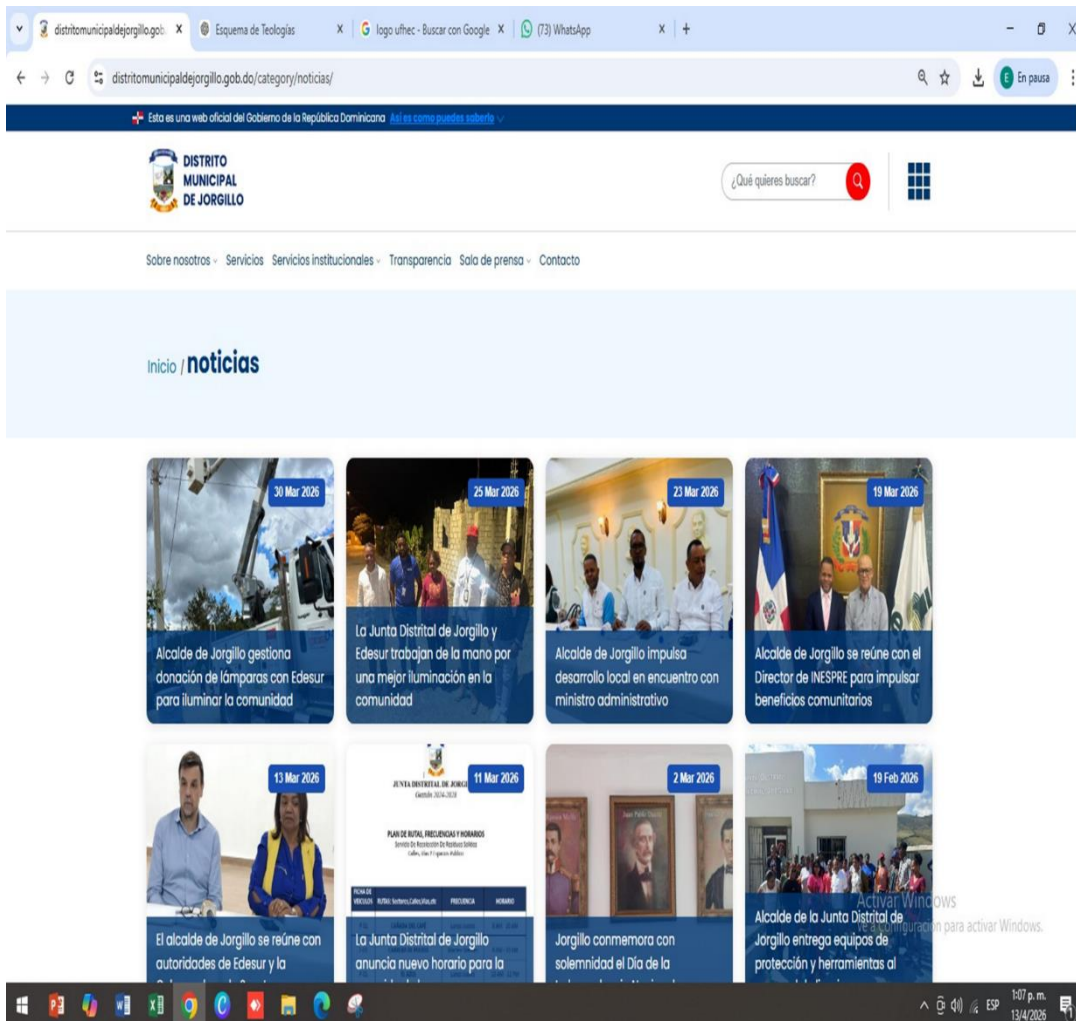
distritomunicipaldejorgillo.gob × Esquema de Teologías × logo ufhec - Buscar con Google × (73) WhatsApp × +

distritomunicipaldejorgillo.gob.do/category/noticias/

En pausa

Esta es una web oficial del Gobierno de la República Dominicana Así es como puedes saberlo

DISTRITO MUNICIPAL DE JORGILLO

¿Qué quieres buscar?

Sobre nosotros Servicios Servicios institucionales Transparencia Sala de prensa Contacto

Inicio / noticias

30 Mar 2026
Alcalde de Jorgillo gestiona donación de lámparas con Edesur para iluminar la comunidad

25 Mar 2026
La Junta Distrital de Jorgillo y Edesur trabajan de la mano por una mejor iluminación en la comunidad

23 Mar 2026
Alcalde de Jorgillo impulsa desarrollo local en encuentro con ministro administrativo

19 Mar 2026
Alcalde de Jorgillo se reúne con el Director de INESPRE para impulsar beneficios comunitarios

13 Mar 2026
El alcalde de Jorgillo se reúne con autoridades de Edesur y la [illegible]

11 Mar 2026
JUNTA DISTRITAL DE JORGI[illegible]
Gestión 2024-2028
PLAN DE RUTAS, FRECUENCIAS Y HORARIOS
Servicio De Recolección De Residuos Sólidos
Calles, Vías Y Espacios Públicos
FICHA DE VEHÍCULOS | RUTAS: Sectores,Calles,Vías,etc | FRECUENCIA | HORARIO
La Junta Distrital de Jorgillo anuncia nuevo horario para la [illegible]

2 Mar 2026
Jorgillo conmemora con solemnidad el Día de la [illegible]

19 Feb 2026
Alcalde de la Junta Distrital de Jorgillo entrega equipos de protección y herramientas al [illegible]

Activar Windows
Ve a Configuración para activar Windows.

ESP 1:07 p. m. 13/4/2026